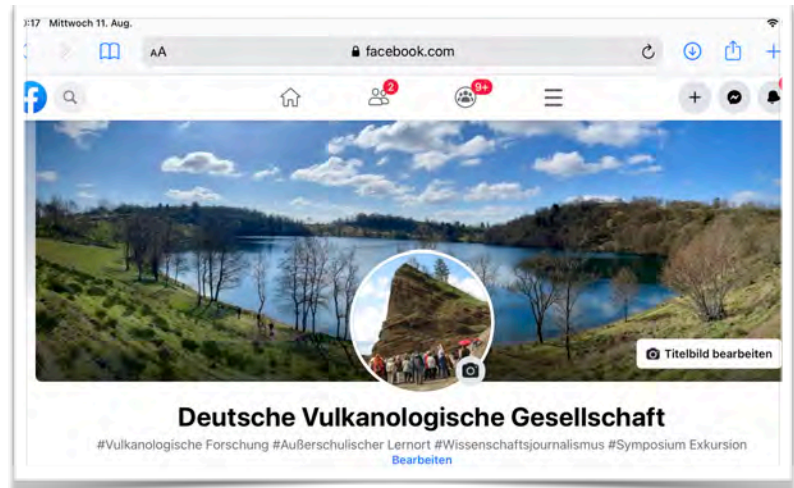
:17 Mittwoch 11. Aug.

AA facebook.com

2

9+

Titelbild bearbeiten

Deutsche Vulkanologische Gesellschaft

#Vulkanologische Forschung #Außerschulischer Lernort #Wissenschaftsjournalismus #Symposium Exkursion

Bearbeiten